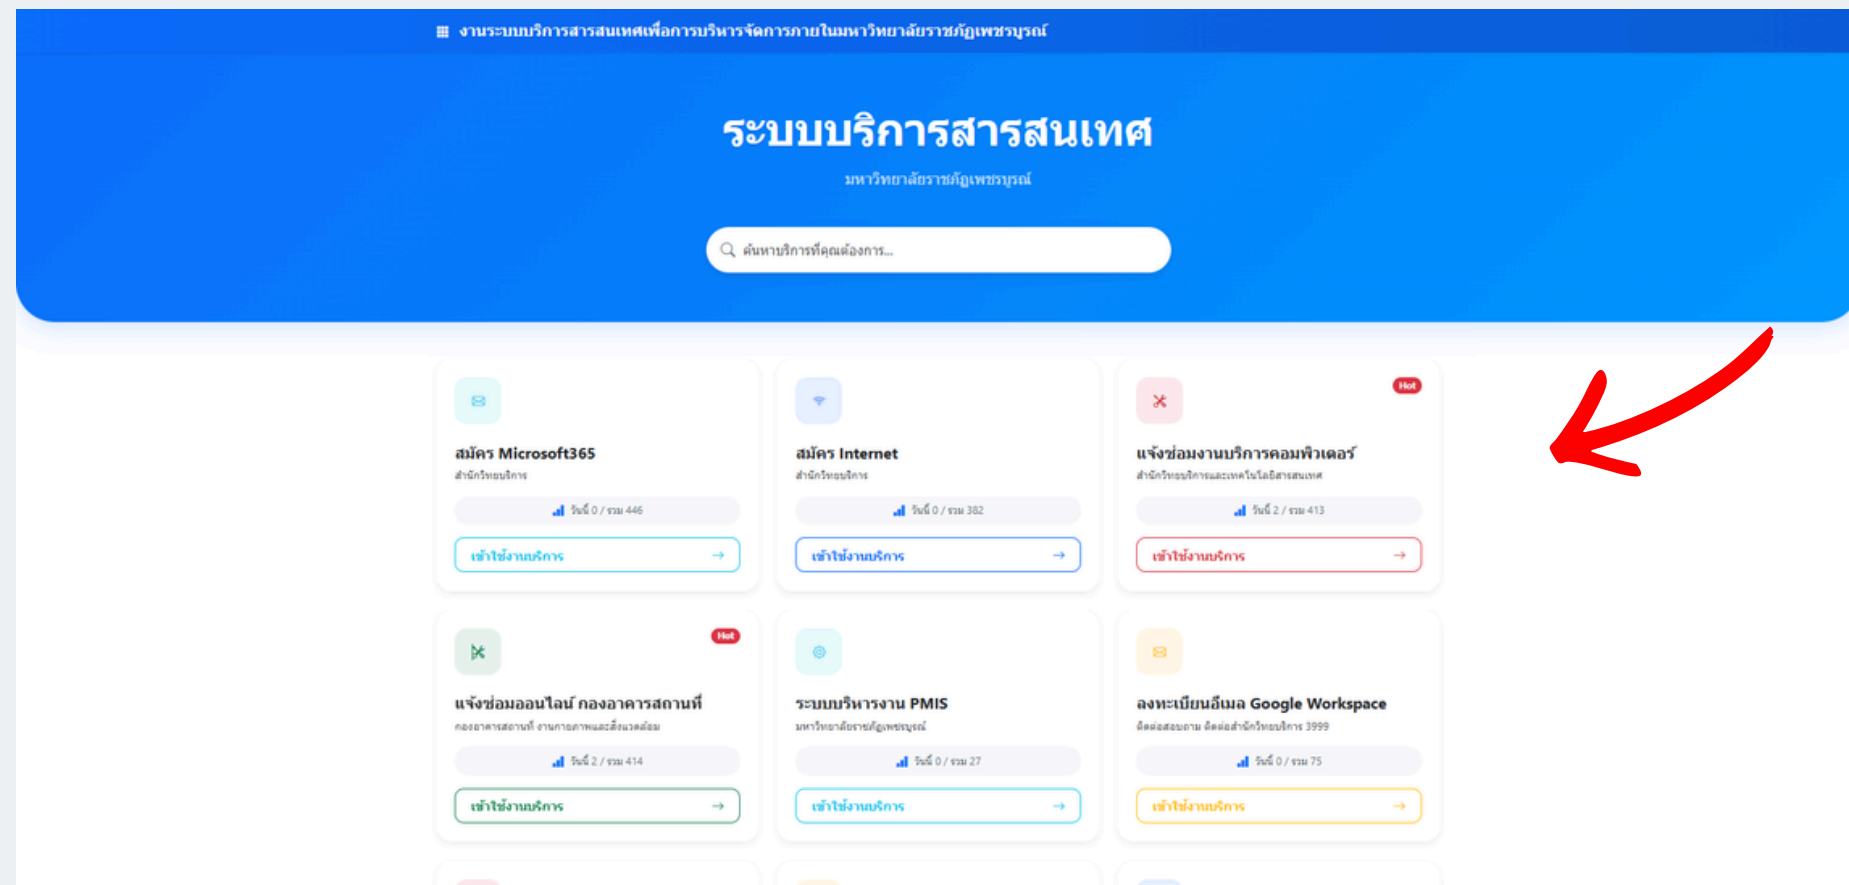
งานระบบบริการสารสนเทศเพื่อการบริหารจัดการภายในมหาวิทยาลัยราชภัฏเพชรบูรณ์

ระบบบริการสารสนเทศ

มหาวิทยาลัยราชภัฏเพชรบูรณ์

ค้นหาบริการที่คุณต้องการ...

สมัคร Microsoft365
สำนักวิทยบริการ
วันนี้ 0 / รวม 446
เข้าใช้งานบริการ →

สมัคร Internet
สำนักวิทยบริการ
วันนี้ 0 / รวม 382
เข้าใช้งานบริการ →

Hot
แจ้งซ่อมงานบริการคอมพิวเตอร์
สำนักวิทยบริการและเทคโนโลยีสารสนเทศ
วันนี้ 2 / รวม 413
เข้าใช้งานบริการ →

Hot
แจ้งซ่อมออนไลน์ กองอาคารสถานที่
กองอาคารสถานที่ งานกายภาพและสิ่งแวดล้อม
วันนี้ 2 / รวม 414
เข้าใช้งานบริการ →

ระบบบริหารงาน PMIS
มหาวิทยาลัยราชภัฏเพชรบูรณ์
วันนี้ 0 / รวม 27
เข้าใช้งานบริการ →

ลงทะเบียนอีเมล Google Workspace
ติดต่อสอบถาม ติดต่อสำนักวิทยบริการ 3999
วันนี้ 0 / รวม 75
เข้าใช้งานบริการ →